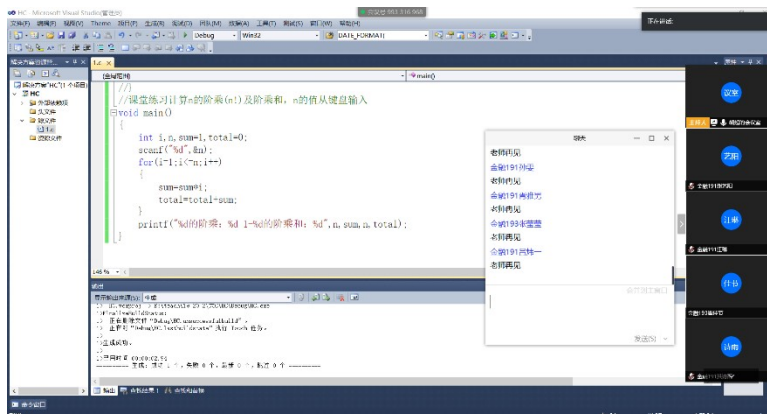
HC - Microsoft Visual Studio(管理员)
文件(F) 编辑(E) 视图(V) Theme 项目(P) 生成(B) 调试(D) 团队(M) 数据(A) 工具(T) 测试(S) 窗口(W) 帮助(H)
Debug Win32 DATE_FORMAT

解决方案资源管理器
解决方案"HC"(1 个项目)
HC
外部依赖项
头文件
源文件
1.c
资源文件

1.c
(全局范围)
main()

//
//课堂练习计算n的阶乘(n!)及阶乘和，n的值从键盘输入
void main()
{
int i,n,sum=1,total=0;
scanf("%d",&n);
for(i=1;i<=n;i++)
{
sum=sum*i;
total=total+sum;
}
printf("%d的阶乘：%d 1-%d的阶乘和：%d",n,sum,n,total);
}

146 %

输出
显示输出来源(S): 生成
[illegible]
已完成生成项目"HC.vcxproj"的操作。
生成成功。
已用时间 00:00:02.54
========== 生成: 成功 1 个，失败 0 个，最新 0 个，跳过 0 个 ==========

输出 查找结果 1 查找符号结果

讨论
老师再见
会管1191孙宇
老师再见
会管191肖祖方
老师再见
会管193崔雪莹
老师再见
会管191吕林一
老师再见
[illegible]
发送(S)

正在讲话:
议室
芝丽
吕林
什书
计南